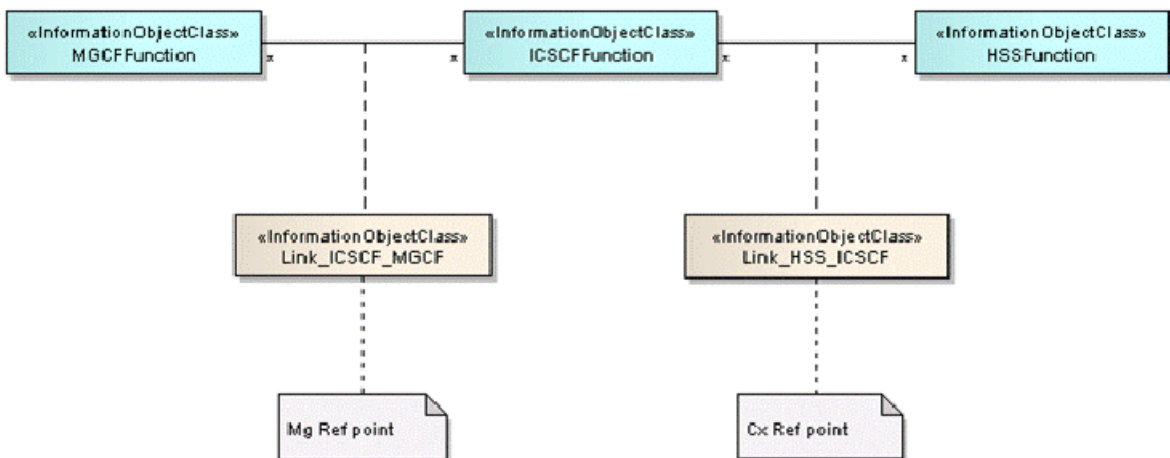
«InformationObjectClass»
MGCFFunction

«InformationObjectClass»
ICSCFFunction

«InformationObjectClass»
HSSFunction

*

*

*

*

«InformationObjectClass»
Link_ICSCF_MGCF

«InformationObjectClass»
Link_HSS_ICSCF

Mg Ref point

Cx Ref point